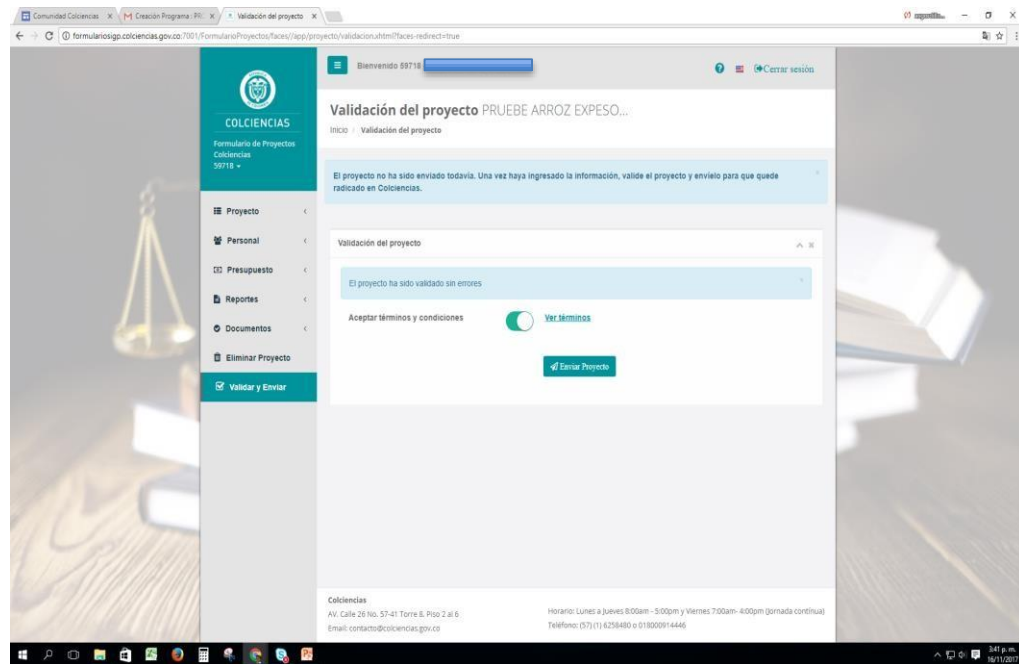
Comunidad Colciencias × | Creación Programa : PR × | Validación del proyecto ×

formulariosigp.colciencias.gov.co:7001/FormularioProyectos/faces//app/proyecto/validacion.xhtml?faces-redirect=true

COLCIENCIAS
Formulario de Proyectos Colciencias
59718 ▾

Proyecto
Personal
Presupuesto
Reportes
Documentos
Eliminar Proyecto
Validar y Enviar

Bienvenido 59718

Cerrar sesión

Validación del proyecto PRUEBE ARROZ EXPESO...
Inicio / Validación del proyecto

El proyecto no ha sido enviado todavía. Una vez haya ingresado la información, valide el proyecto y envíelo para que quede radicado en Colciencias.

Validación del proyecto

El proyecto ha sido validado sin errores

Aceptar términos y condiciones Ver términos

Enviar Proyecto

Colciencias
AV. Calle 26 No. 57-41 Torre 8, Piso 2 al 6
Email: contacto@colciencias.gov.co

Horario: Lunes a Jueves 8:00am - 5:00pm y Viernes 7:00am- 4:00pm (Jornada continua)
Teléfono: (57) (1) 6258480 o 018000914446

3:41 p. m.
16/11/2017